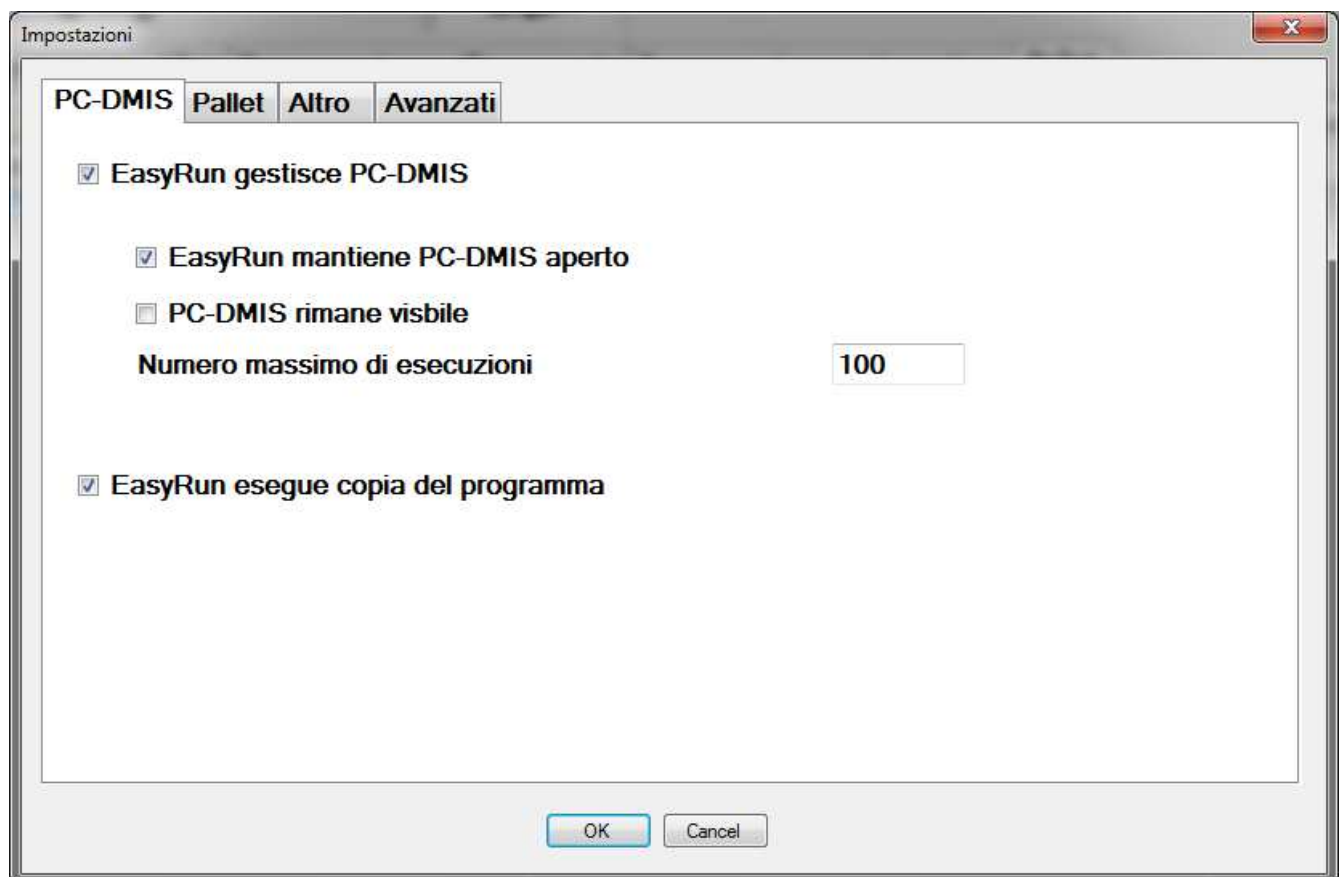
Impostazioni

PC-DMIS | Pallet | Altro | Avanzati

EasyRun gestisce PC-DMIS

EasyRun mantiene PC-DMIS aperto

PC-DMIS rimane visbile

Numero massimo di esecuzioni 100

EasyRun esegue copia del programma

OK Cancel